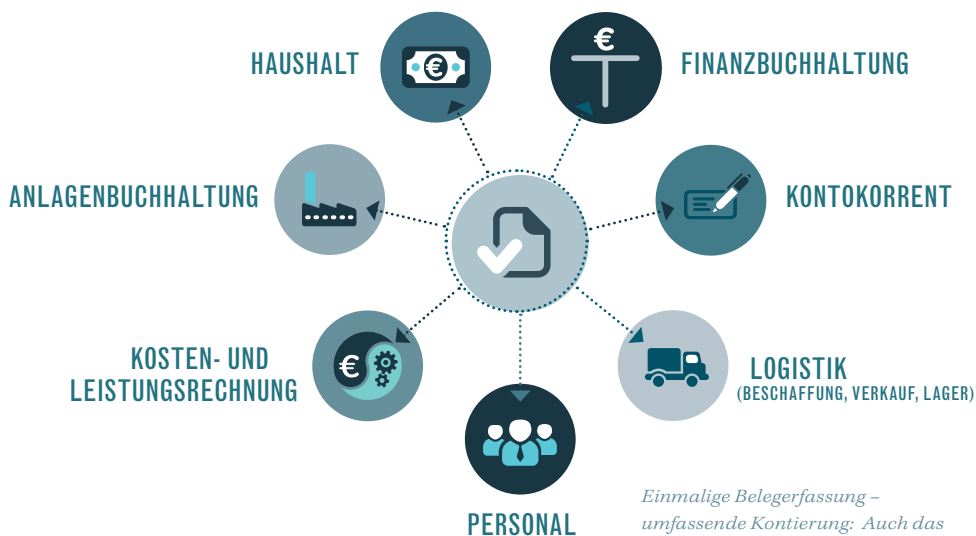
HAUSHALT

FINANZBUCHHALTUNG

ANLAGENBUCHHALTUNG

KONTOKORRENT

KOSTEN- UND LEISTUNGSRECHNUNG

LOGISTIK (BESCHAFFUNG, VERKAUF, LAGER)

PERSONAL

Einmalige Belegerfassung – umfassende Kontierung: Auch das